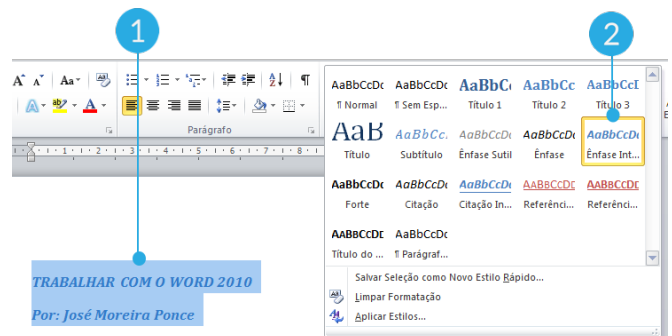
1

2

A A Aa

A ab A

Parágrafo

AaBbCcDc ¶ Normal
AaBbCcDc ¶ Sem Esp...
AaBbC Título 1
AaBbCc Título 2
AaBbCcI Título 3
AaB Título
AaBbCc. Subtítulo
AaBbCcDc Ênfase Sutil
AaBbCcDc Ênfase
AaBbCcDc Ênfase Int...
AaBbCcDc Forte
AaBbCcDc Citação
AaBbCcDc Citação In...
AABBCCDD Referênci...
AABBCCDD Referênci...
AABBCCDD Título do ...
AaBbCcDc ¶ Parágraf...

Salvar Seleção como Novo Estilo Rápido...
Limpar Formatação
Aplicar Estilos...

TRABALHAR COM O WORD 2010

Por: José Moreira Ponce